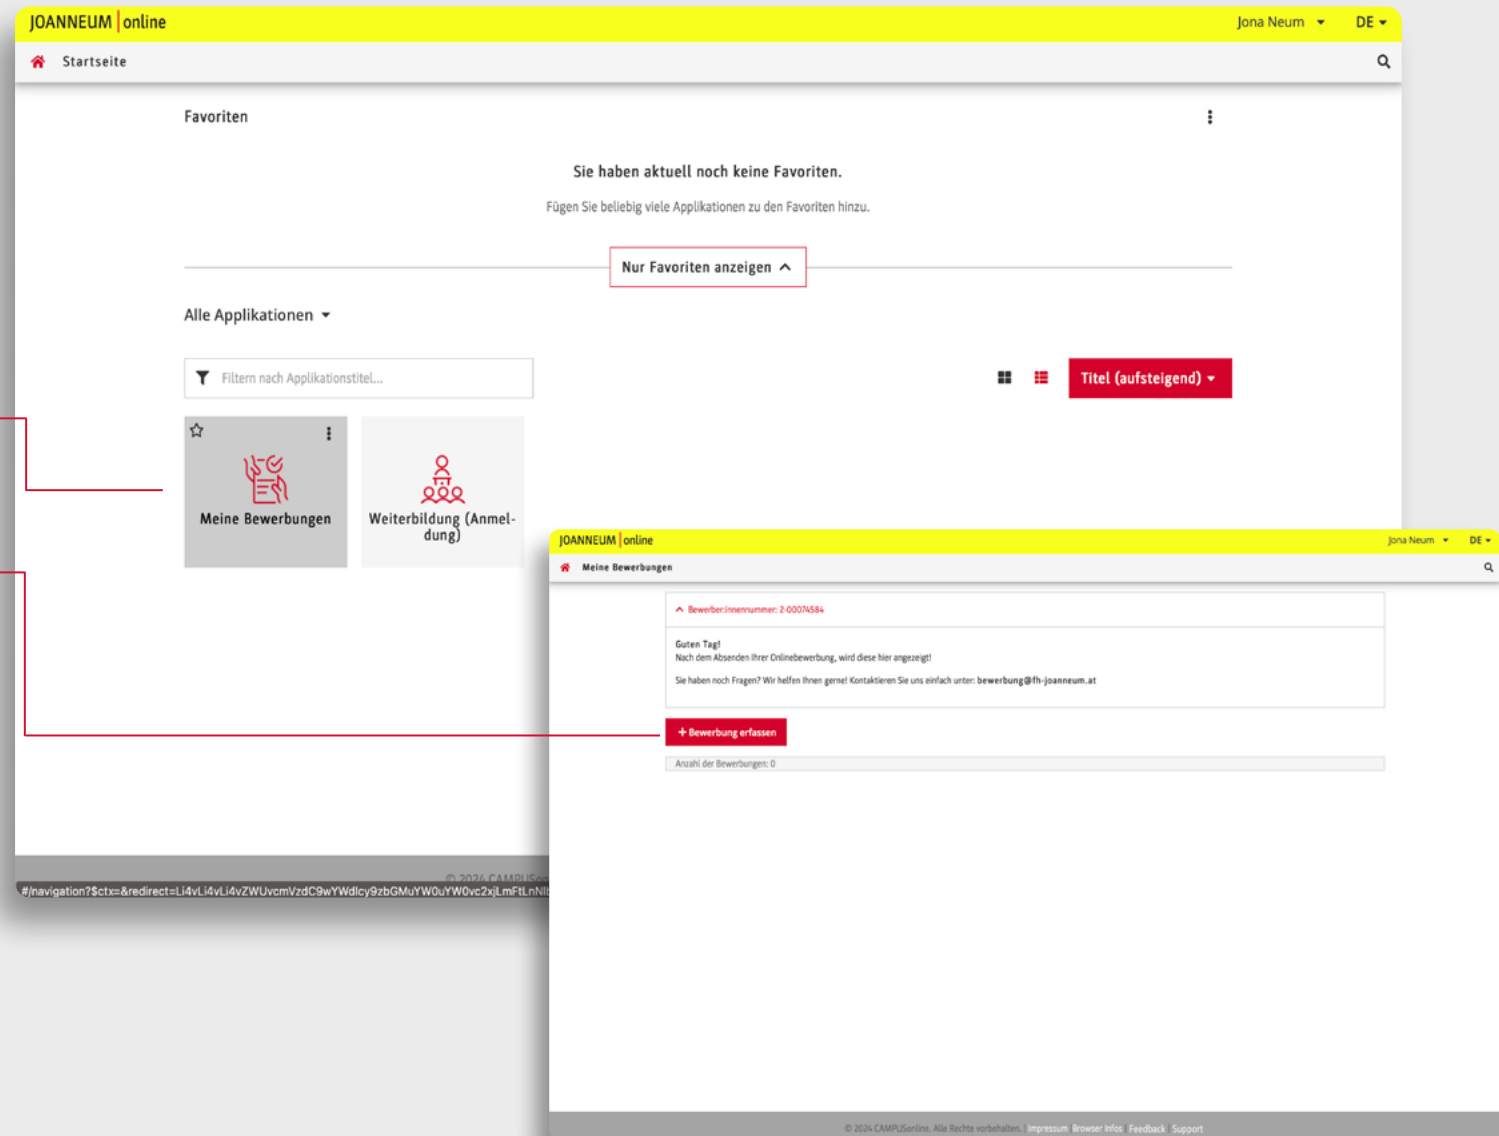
JOANNEUM online
Jona Neum DE

Startseite

Favoriten

Sie haben aktuell noch keine Favoriten.

Fügen Sie beliebig viele Applikationen zu den Favoriten hinzu.

Nur Favoriten anzeigen

Alle Applikationen

Filtern nach Applikationstitel...

Titel (aufsteigend)

Meine Bewerbungen

Weiterbildung (Anmeldung)

© 2024 CAMPUSon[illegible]
#/navigation?$ctx=&redirect=Li4vLi4vLi4vZWUvcmVzdC9wYWdlcy9zbGMuYW0uYW0vc2xjLmFtLnNl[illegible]

JOANNEUM online
Jona Neum DE

Meine Bewerbungen

Bewerber:innennummer: 2-00074584

Guten Tag!
Nach dem Absenden Ihrer Onlinebewerbung, wird diese hier angezeigt!

Sie haben noch Fragen? Wir helfen Ihnen gerne! Kontaktieren Sie uns einfach unter: bewerbung@fh-joanneum.at

+ Bewerbung erfassen

Anzahl der Bewerbungen: 0

© 2024 CAMPUSonline. Alle Rechte vorbehalten. Impressum Browser Infos Feedback Support